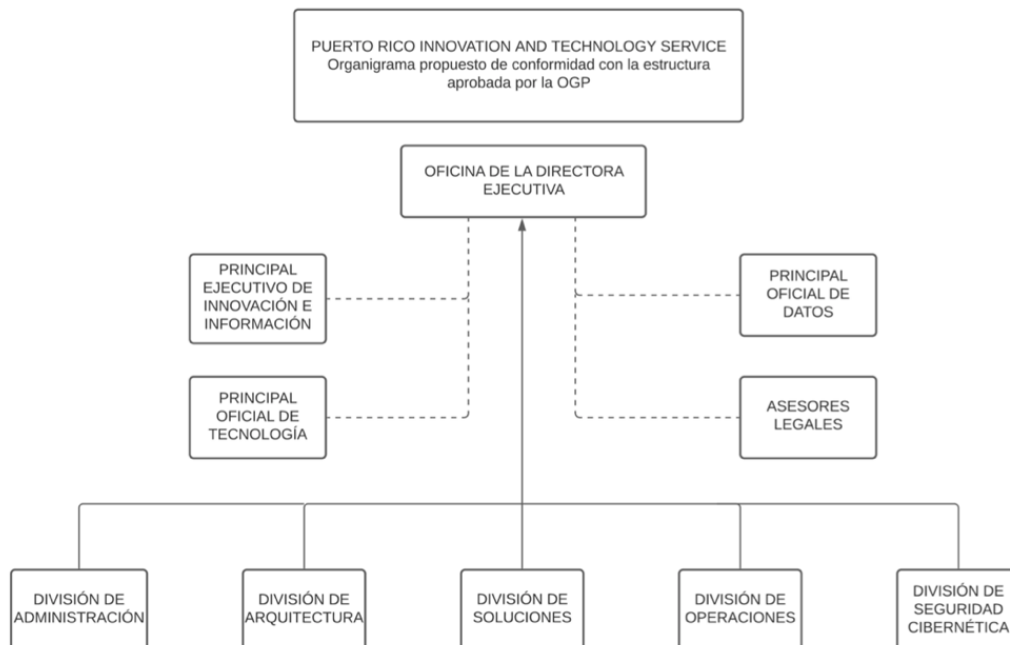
PUERTO RICO INNOVATION AND TECHNOLOGY SERVICE
Organigrama propuesto de conformidad con la estructura aprobada por la OGP

OFICINA DE LA DIRECTORA EJECUTIVA

PRINCIPAL EJECUTIVO DE INNOVACIÓN E INFORMACIÓN

PRINCIPAL OFICIAL DE TECNOLOGÍA

PRINCIPAL OFICIAL DE DATOS

ASESORES LEGALES

DIVISIÓN DE ADMINISTRACIÓN

DIVISIÓN DE ARQUITECTURA

DIVISIÓN DE SOLUCIONES

DIVISIÓN DE OPERACIONES

DIVISIÓN DE SEGURIDAD CIBERNÉTICA